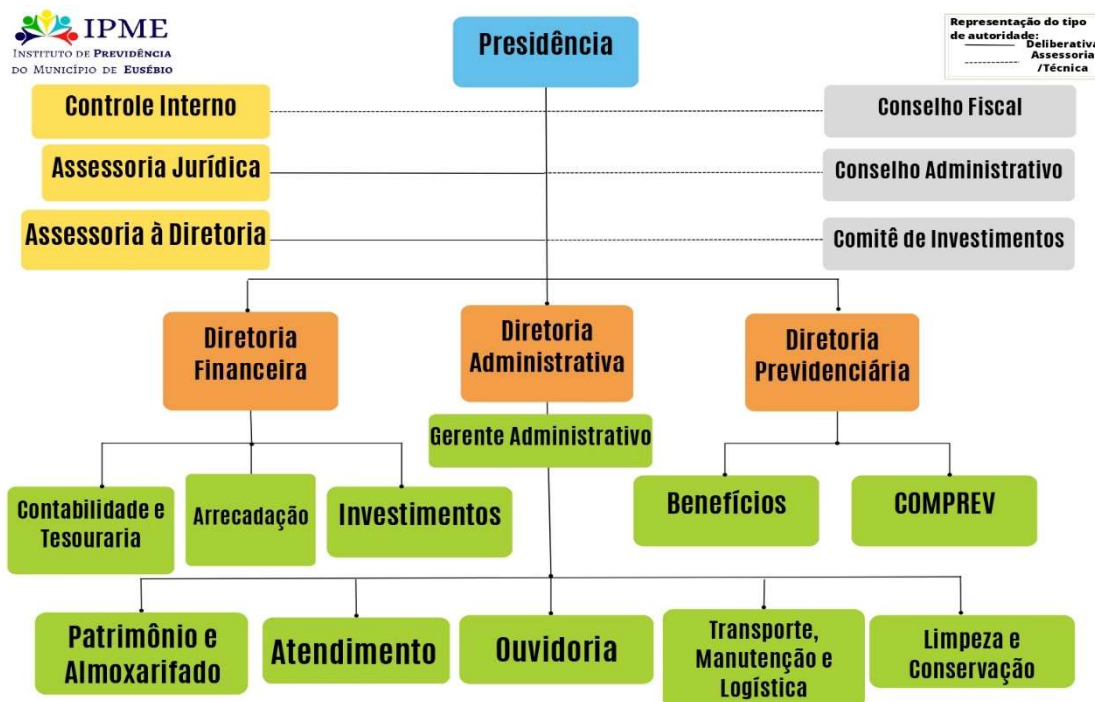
IPME
INSTITUTO DE PREVIDÊNCIA DO MUNICÍPIO DE EUSÉBIO

Presidência

Representação do tipo de autoridade:
Deliberativa
Assessoria /Técnica

Controle Interno
Assessoria Jurídica
Assessoria à Diretoria

Conselho Fiscal
Conselho Administrativo
Comitê de Investimentos

Diretoria Financeira
Diretoria Administrativa
Diretoria Previdenciária

Gerente Administrativo

Contabilidade e Tesouraria
Arrecadação
Investimentos

Benefícios
COMPREV

Patrimônio e Almoxarifado
Atendimento
Ouvidoria
Transporte, Manutenção e Logística
Limpeza e Conservação